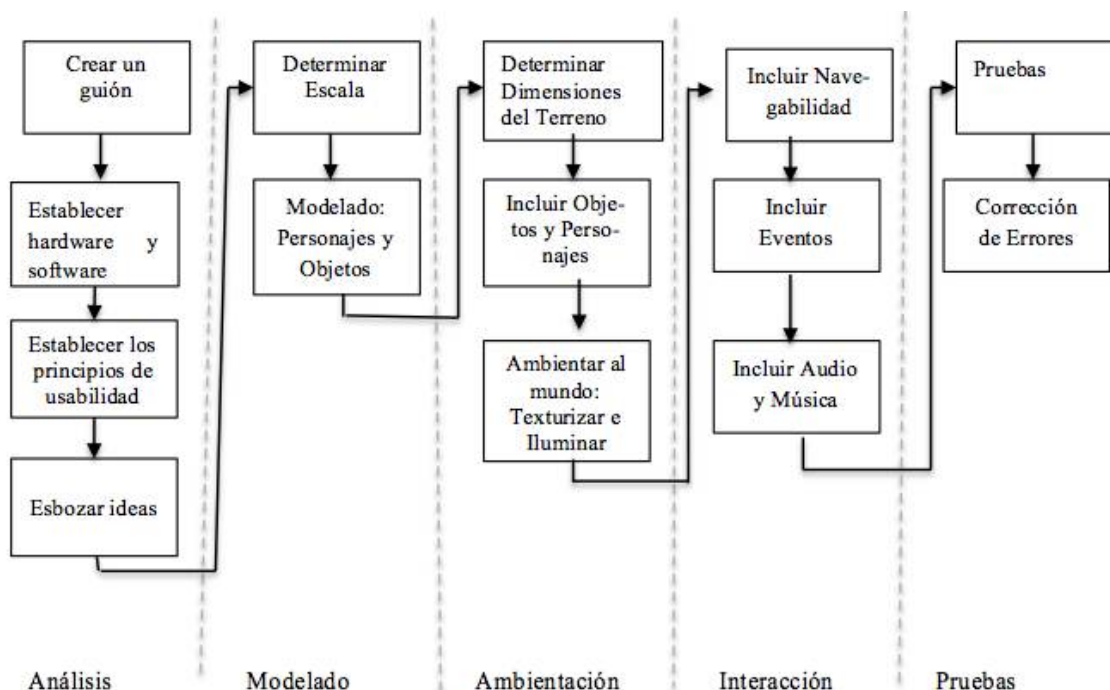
Crear un guión

Establecer hardware y software

Establecer los principios de usabilidad

Esbozar ideas

Determinar Escala

Modelado: Personajes y Objetos

Determinar Dimensiones del Terreno

Incluir Objetos y Personajes

Ambientar al mundo: Texturizar e Iluminar

Incluir Navegabilidad

Incluir Eventos

Incluir Audio y Música

Pruebas

Corrección de Errores

Análisis

Modelado

Ambientación

Interacción

Pruebas